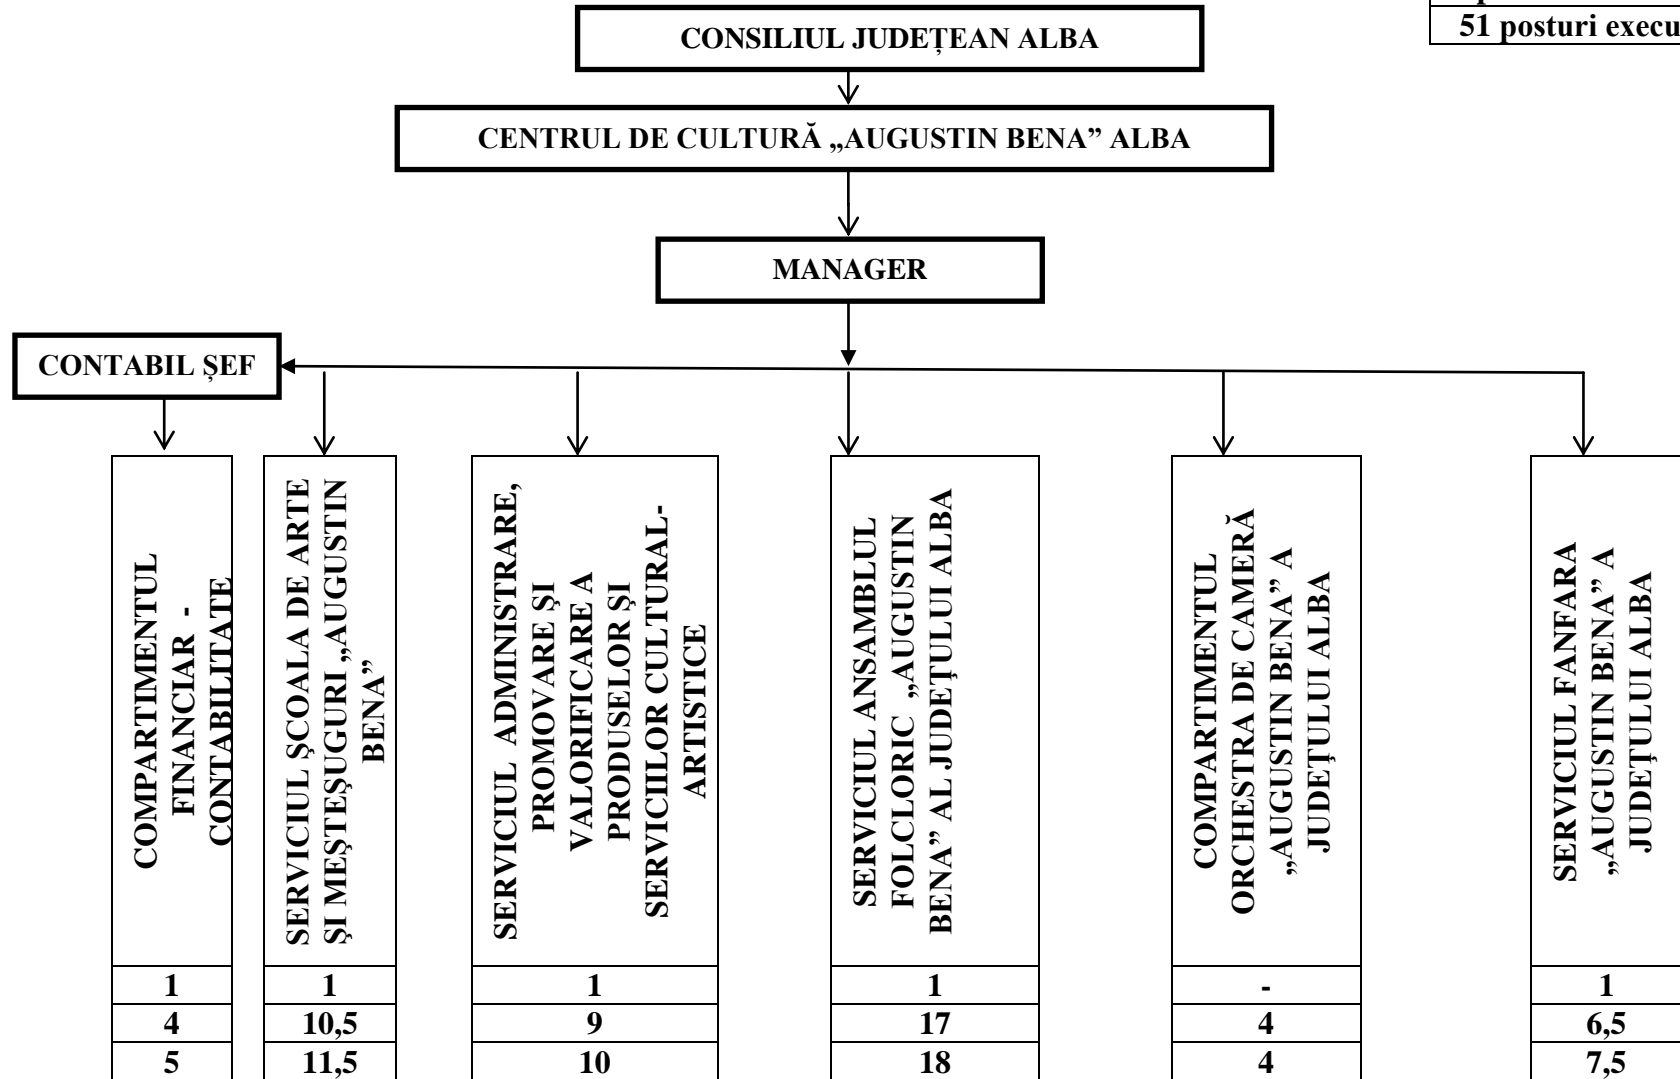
51 posturi execu

CONSILIUL JUDEȚEAN ALBA

CENTRUL DE CULTURĂ „AUGUSTIN BENA” ALBA

MANAGER

CONTABIL ȘEF

COMPARTIMENTUL FINANCIAR - CONTABILITATE

SERVICIUL ȘCOALA DE ARTE ȘI MEȘTEȘUGURI „AUGUSTIN BENA”

SERVICIUL ADMINISTRARE, PROMOVARE ȘI VALORIFICARE A PRODUSELOR ȘI SERVICIILOR CULTURAL-ARTISTICE

SERVICIUL ANSAMBLUL FOLCLORIC „AUGUSTIN BENA” AL JUDEȚULUI ALBA

COMPARTIMENTUL ORCHESTRA DE CAMERĂ „AUGUSTIN BENA” A JUDEȚULUI ALBA

SERVICIUL FANFARA „AUGUSTIN BENA” A JUDEȚULUI ALBA

| 1 | 1 | 1 | 1 | - | 1 |
|---|---|---|---|---|---|
| 4 | 10,5 | 9 | 17 | 4 | 6,5 |
| 5 | 11,5 | 10 | 18 | 4 | 7,5 |